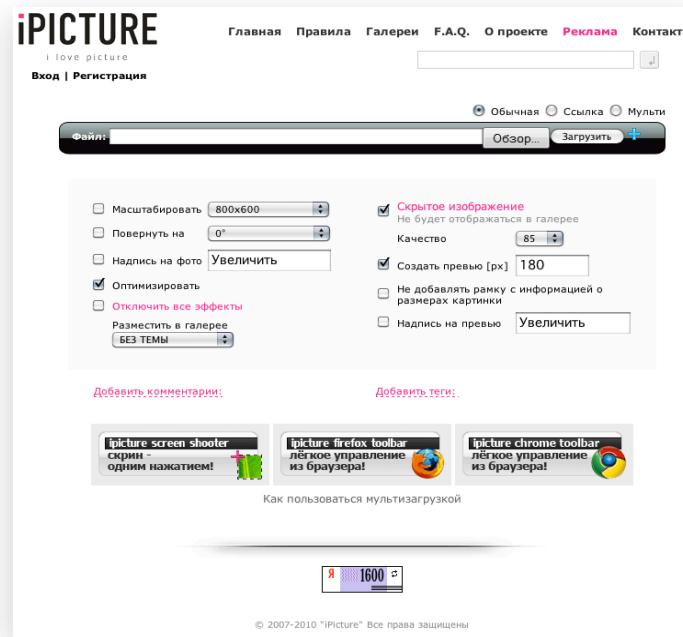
iPICTURE
i love picture

Главная Правила Галереи F.A.Q. О проекте Реклама Контакт

Вход | Регистрация

Обычная Ссылка Мульти

Файл: Обзор... Загрузить

Масштабировать 800x600
Повернуть на 0°
Надпись на фото Увеличить
Оптимизировать
Отключить все эффекты
Разместить в галерее
БЕЗ ТЕМЫ

Скрытое изображение
Не будет отображаться в галерее
Качество 85
Создать превью [px] 180
Не добавлять рамку с информацией о размерах картинки
Надпись на превью Увеличить

Добавить комментарии:

Добавить теги:

ipicture screen shooter
скрин - одним нажатием!

ipicture firefox toolbar
лёгкое управление из браузера!

ipicture chrome toolbar
лёгкое управление из браузера!

Как пользоваться мультизагрузкой

Я 1600

© 2007-2010 "iPicture" Все права защищены